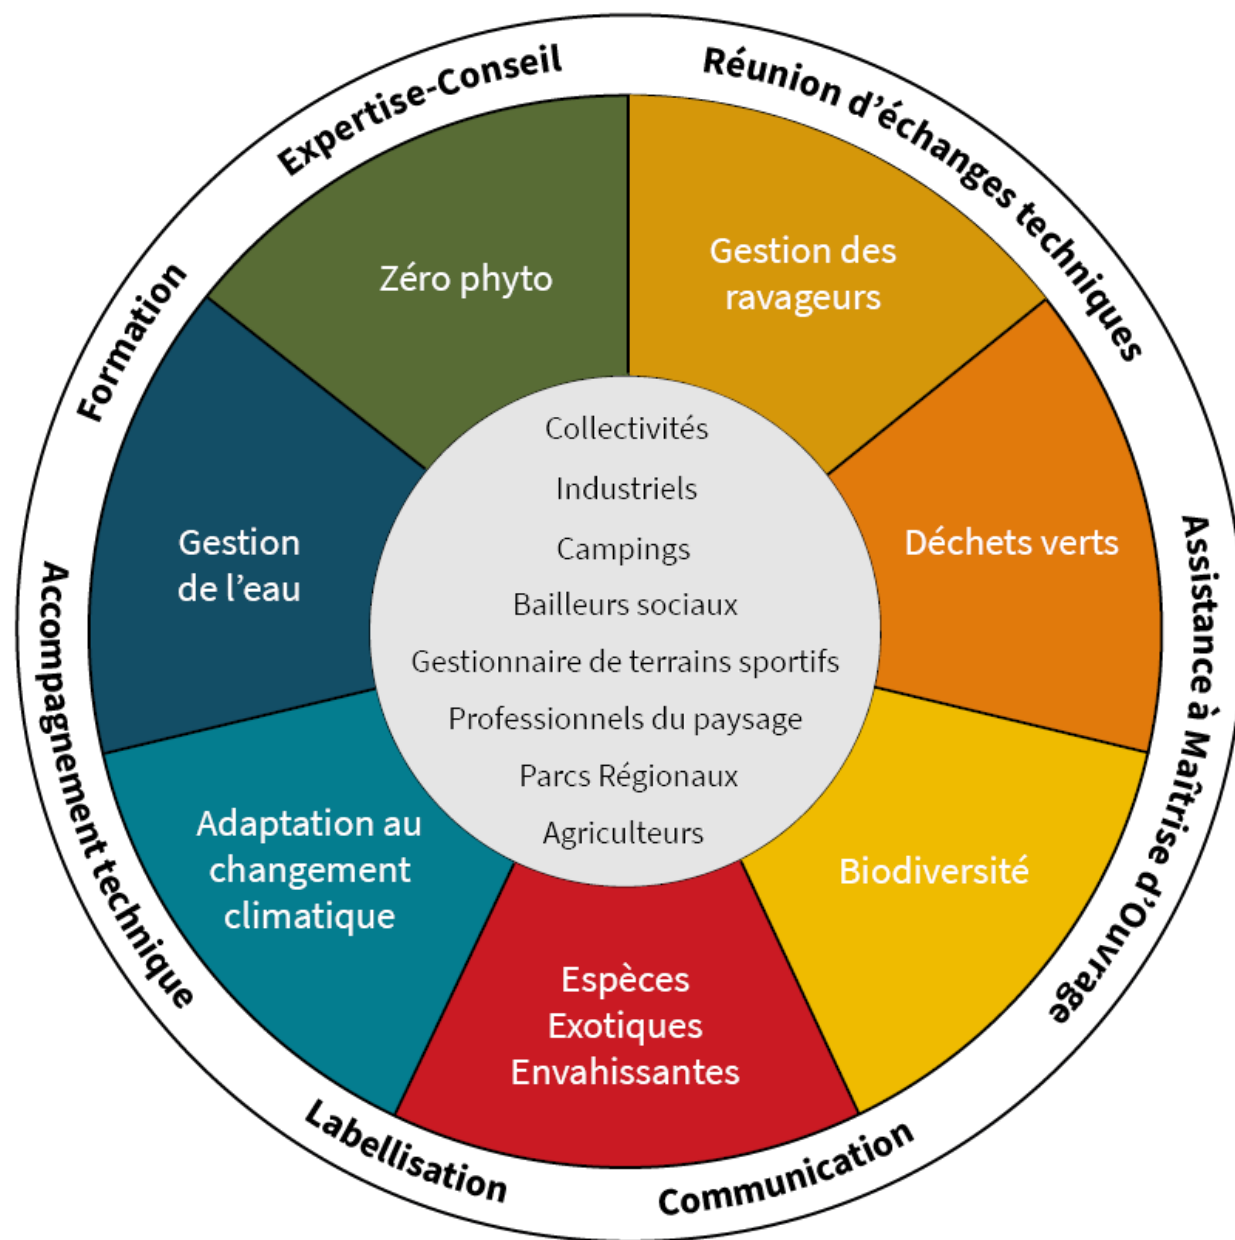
Expertise-Conseil

Réunion d'échanges techniques

Assistance à Maîtrise d'Ouvrage

Communication

Labellisation

Accompagnement technique

Formation

Zéro phyto

Gestion des ravageurs

Déchets verts

Biodiversité

Espèces Exotiques Envahissantes

Adaptation au changement climatique

Gestion de l'eau

Collectivités

Industriels

Campings

Bailleurs sociaux

Gestionnaire de terrains sportifs

Professionnels du paysage

Parcs Régionaux

Agriculteurs